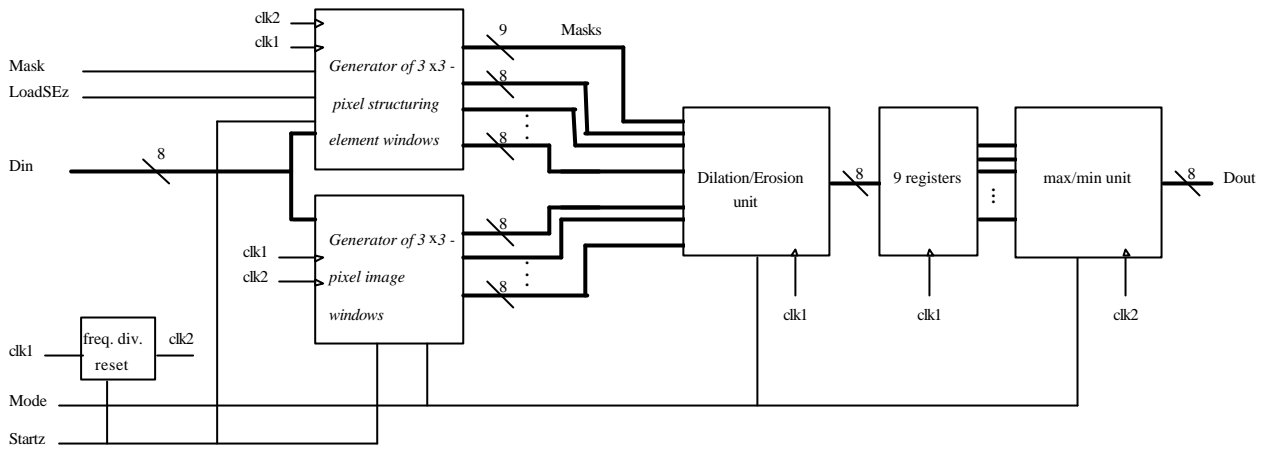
clk2
clk1
Mask
LoadSEz
Din
8
Generator of 3 x3 - pixel structuring element windows
9
Masks
8
8
Generator of 3 x3 - pixel image windows
clk1
clk2
8
8
8
Dilation/Erosion unit
8
9 registers
max/min unit
8
Dout
clk1
clk1
clk2
clk1
freq. div. reset
clk2
Mode
Startz